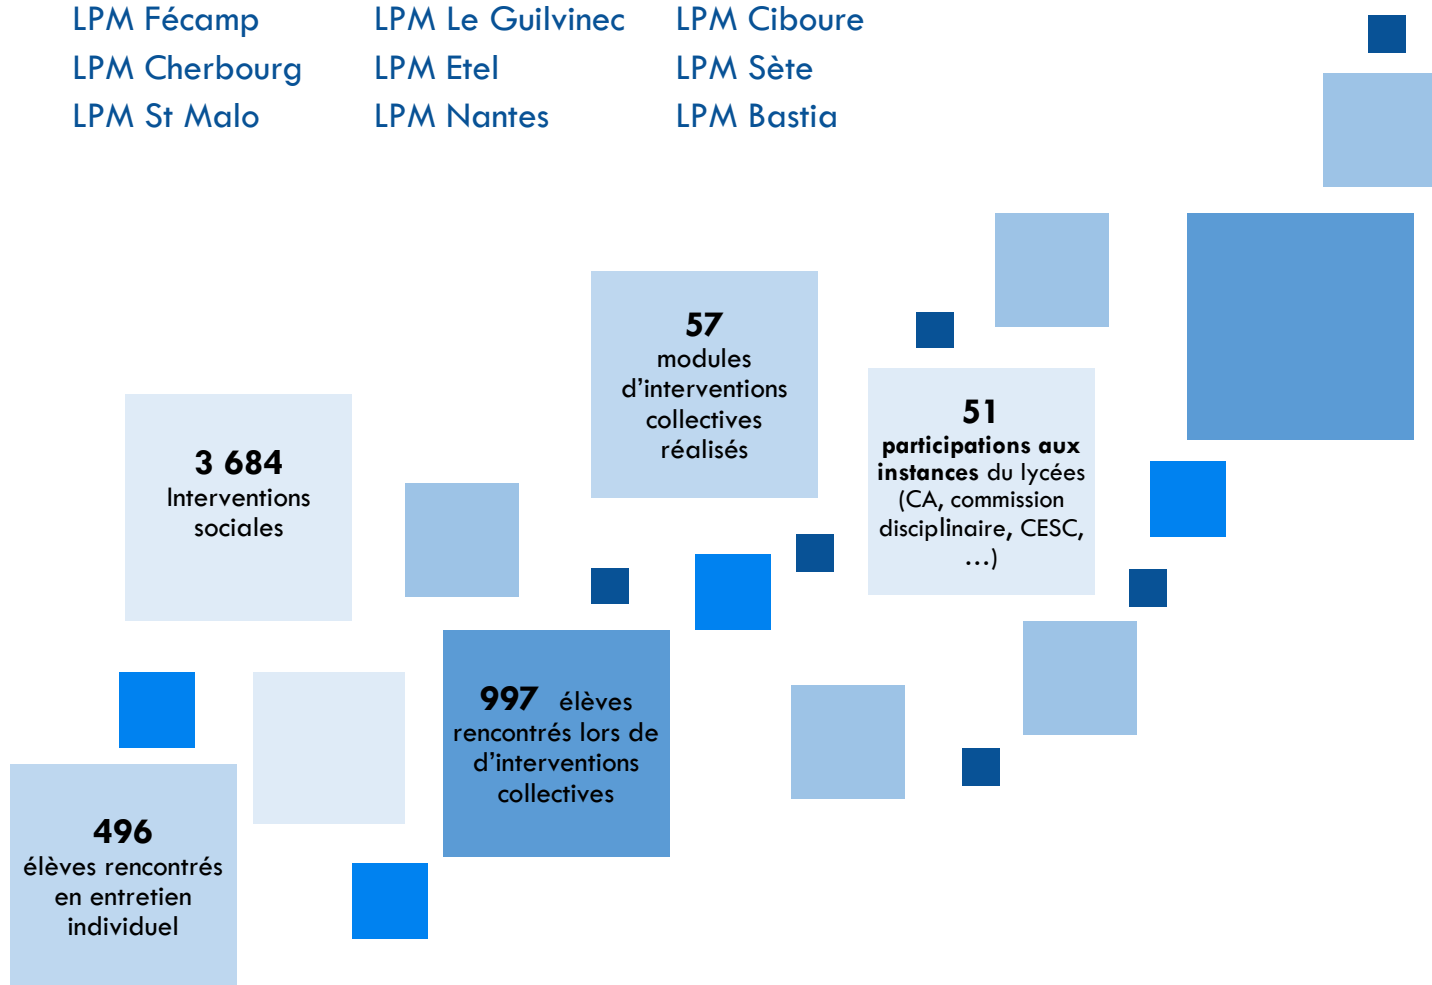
LPM Fécamp
LPM Cherbourg
LPM St Malo

LPM Le Guilvinec
LPM Etel
LPM Nantes

LPM Ciboure
LPM Sète
LPM Bastia

**57** modules d'interventions collectives réalisés

**51** **participations aux instances** du lycées (CA, commission disciplinaire, CESC, …)

**3 684** Interventions sociales

**997** élèves rencontrés lors de d'interventions collectives

**496** élèves rencontrés en entretien individuel